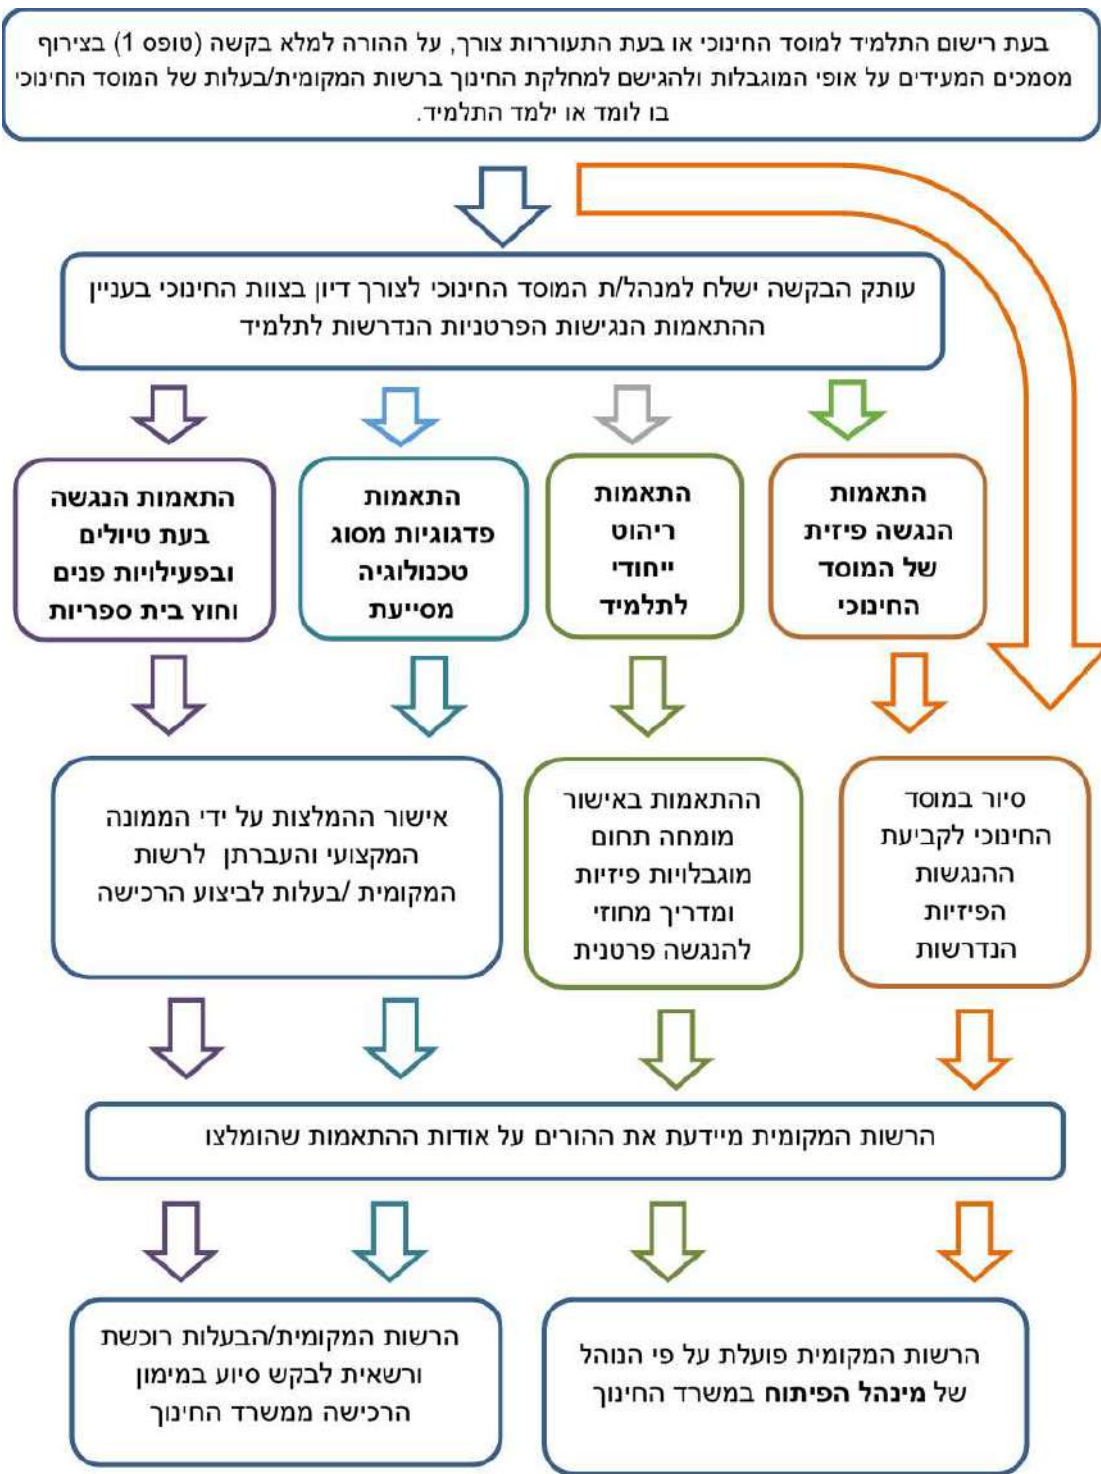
בעת רישום התלמיד למוסד החינוכי או בעת התעוררות צורך, על ההורה למלא בקשה (טופס 1) בצירוף מסמכים המעידים על אופי המוגבלות ולהגישם למחלקת החינוך ברשות המקומית/בעלות של המוסד החינוכי בו לומד או ילמד התלמיד.

עותק הבקשה ישלח למנהל/ת המוסד החינוכי לצורך דיון בצוות החינוכי בעניין ההתאמות הנגישות הפרטניות הנדרשות לתלמיד

התאמות הנגשה פיזית של המוסד החינוכי

התאמות ריהוט ייחודי לתלמיד

התאמות פדגוגיות מסוג טכנולוגיה מסייעת

התאמות הנגשה בעת טיולים ובפעילויות פנים וחוץ בית ספריות

סיור במוסד החינוכי לקביעת ההנגשות הפיזיות הנדרשות

ההתאמות באישור מומחה תחום מוגבלויות פיזיות ומדריך מחוזי להנגשה פרטנית

אישור ההמלצות על ידי הממונה המקצועי והעברתן לרשות המקומית /בעלות לביצוע הרכישה

הרשות המקומית מיידעת את ההורים על אודות ההתאמות שהומלצו

הרשות המקומית פועלת על פי הנוהל של **מינהל הפיתוח** במשרד החינוך

הרשות המקומית/הבעלות רוכשת ורשאית לבקש סיוע במימון הרכישה ממשרד החינוך